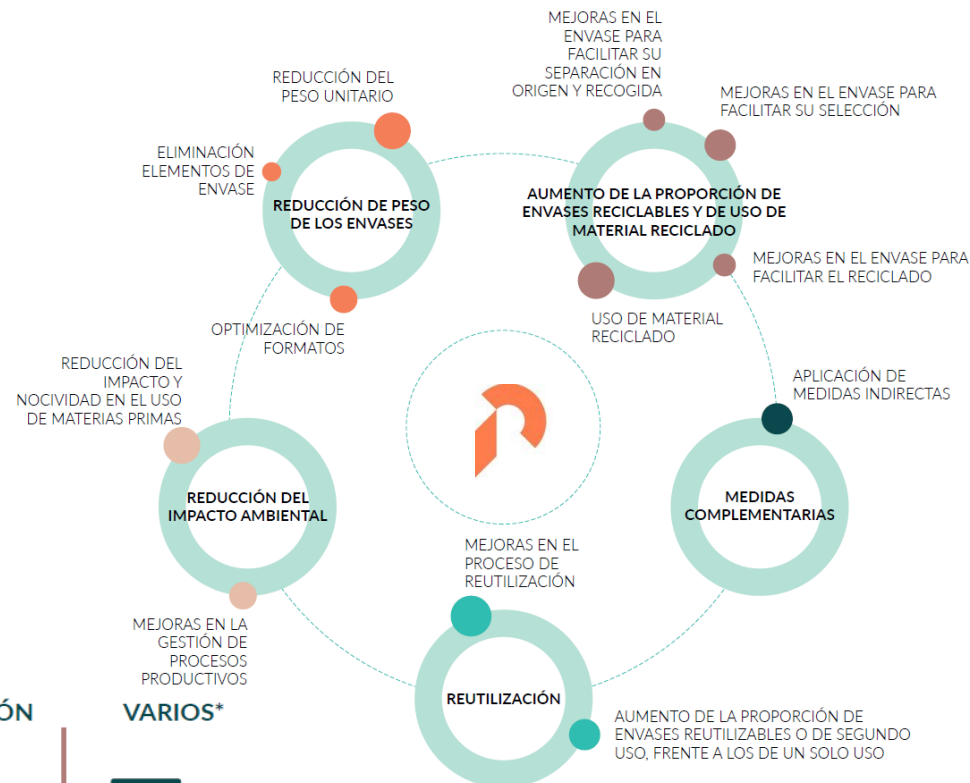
MEJORAS EN EL ENVASE PARA FACILITAR SU SEPARACIÓN EN ORIGEN Y RECOGIDA

REDUCCIÓN DEL PESO UNITARIO

MEJORAS EN EL ENVASE PARA FACILITAR SU SELECCIÓN

ELIMINACIÓN ELEMENTOS DE ENVASE

REDUCCIÓN DE PESO DE LOS ENVASES

AUMENTO DE LA PROPORCIÓN DE ENVASES RECICLABLES Y DE USO DE MATERIAL RECICLADO

MEJORAS EN EL ENVASE PARA FACILITAR EL RECICLADO

OPTIMIZACIÓN DE FORMATOS

USO DE MATERIAL RECICLADO

REDUCCIÓN DEL IMPACTO Y NOCIVIDAD EN EL USO DE MATERIAS PRIMAS

APLICACIÓN DE MEDIDAS INDIRECTAS

REDUCCIÓN DEL IMPACTO AMBIENTAL

MEDIDAS COMPLEMENTARIAS

MEJORAS EN EL PROCESO DE REUTILIZACIÓN

MEJORAS EN LA GESTIÓN DE PROCESOS PRODUCTIVOS

ÓN

VARIOS*

REUTILIZACIÓN

AUMENTO DE LA PROPORCIÓN DE ENVASES REUTILIZABLES O DE SEGUNDO USO, FRENTE A LOS DE UN SOLO USO